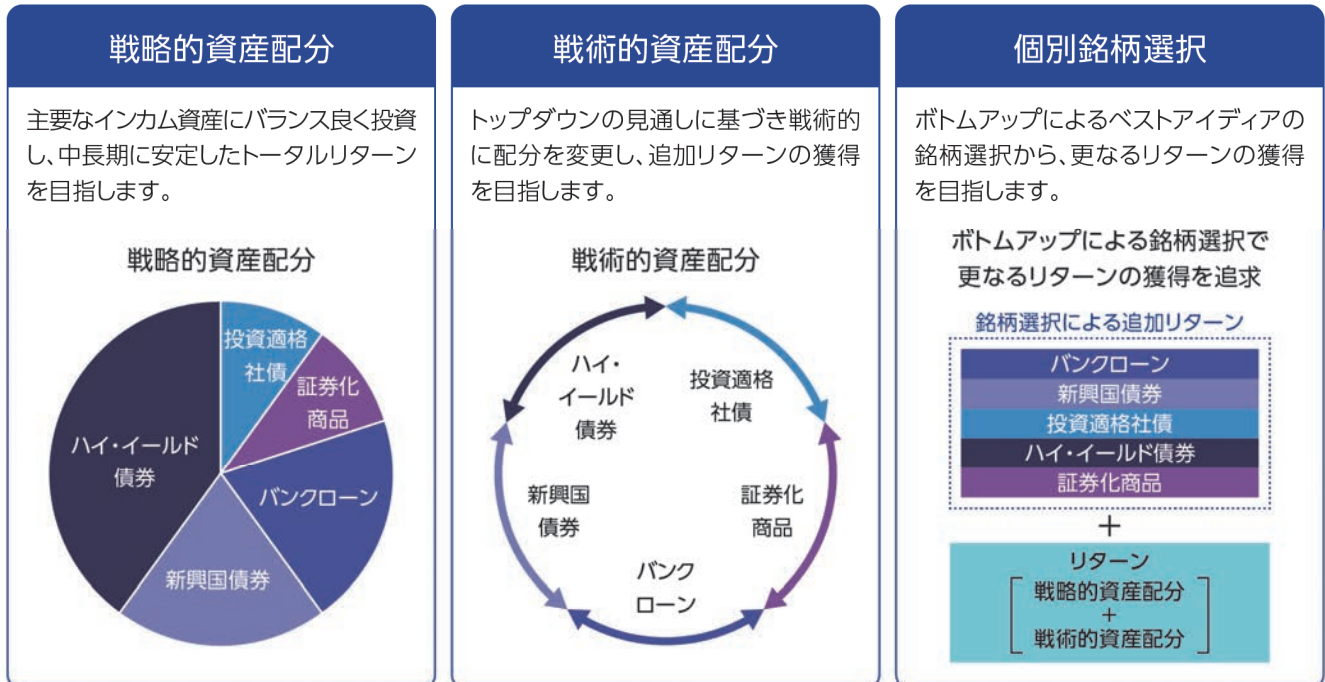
戦略的資産配分

主要なインカム資産にバランス良く投資し、中長期に安定したトータルリターンを目指します。

戦略的資産配分

投資適格社債
証券化商品
バンクローン
新興国債券
ハイ・イールド債券

戦術的資産配分

トップダウンの見通しに基づき戦術的に配分を変更し、追加リターンの獲得を目指します。

戦術的資産配分

投資適格社債
証券化商品
バンクローン
新興国債券
ハイ・イールド債券

個別銘柄選択

ボトムアップによるベストアイディアの銘柄選択から、更なるリターンの獲得を目指します。

ボトムアップによる銘柄選択で更なるリターンの獲得を追求

銘柄選択による追加リターン
バンクローン
新興国債券
投資適格社債
ハイ・イールド債券
証券化商品
+
リターン
戦略的資産配分
+
戦術的資産配分